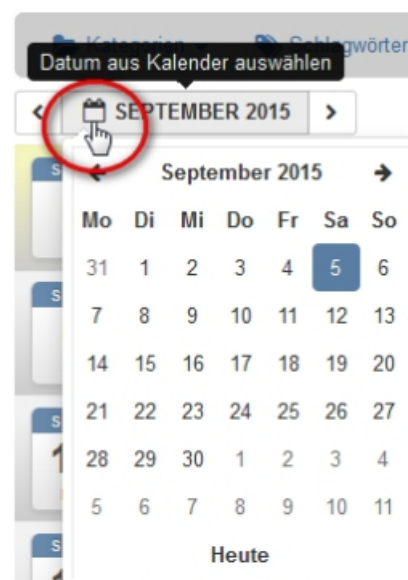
Kategorien Schlagwörter

Datum aus Kalender auswählen

‹ SEPTEMBER 2015 ›

← September 2015 →

| Mo | Di | Mi | Do | Fr | Sa | So |
|---|---|---|---|---|---|---|
| 31 | 1 | 2 | 3 | 4 | 5 | 6 |
| 7 | 8 | 9 | 10 | 11 | 12 | 13 |
| 14 | 15 | 16 | 17 | 18 | 19 | 20 |
| 21 | 22 | 23 | 24 | 25 | 26 | 27 |
| 28 | 29 | 30 | 1 | 2 | 3 | 4 |
| 5 | 6 | 7 | 8 | 9 | 10 | 11 |

Heute